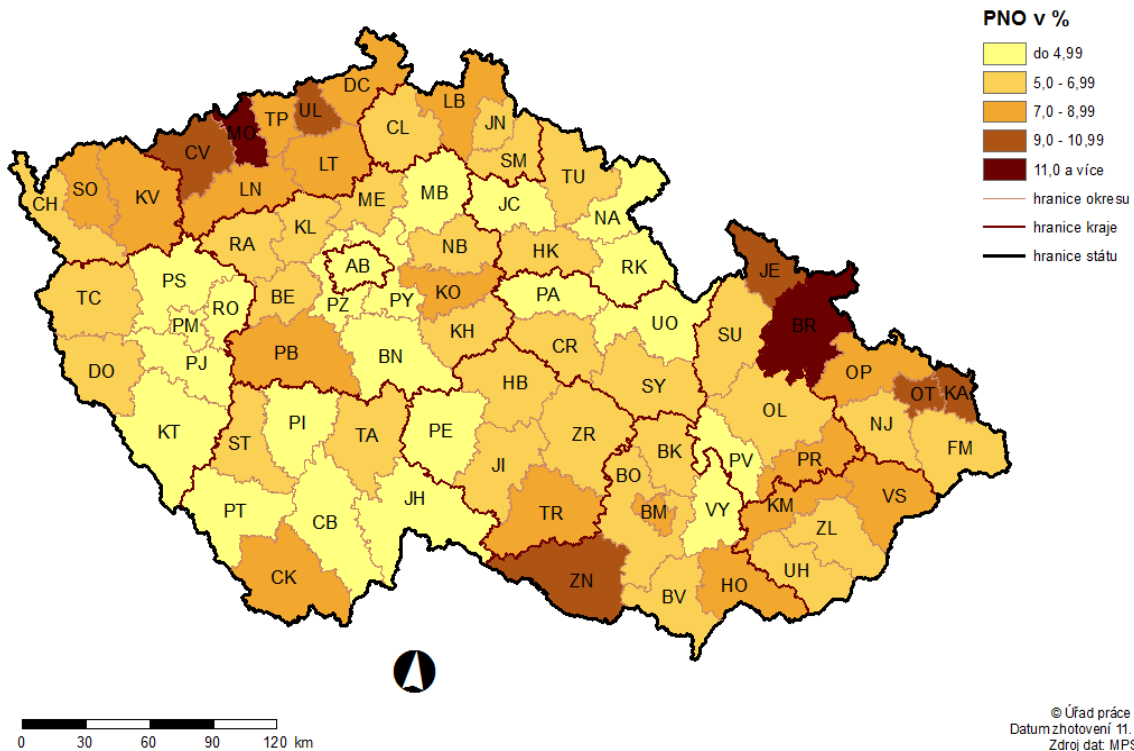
PNO v %

do 4,99
5,0 - 6,99
7,0 - 8,99
9,0 - 10,99
11,0 a více
hranice okresu
hranice kraje
hranice státu

DC
UL
LB
MO
TP
CL
JN
CV
LT
SM
TU
SO
KV
LN
MB
CH
ME
JC
NA
KL
RA
NB
HK
RK
JE
AB
PS
KO
PA
TC
RO
BE
PZ
PY
UO
SU
BR
PM
KH
CR
PB
PJ
BN
DO
HB
SY
OP
OL
OT
KA
KT
PI
TA
PE
ZR
NJ
ST
FM
JI
BK
PV
PR
BO
JH
PT
TR
BM
VY
KM
VS
CB
ZL
UH
CK
ZN
HO
BV

0 30 60 90 120 km

© Úřad práce
Datum zhotovení 11.
Zdroj dat: MPS